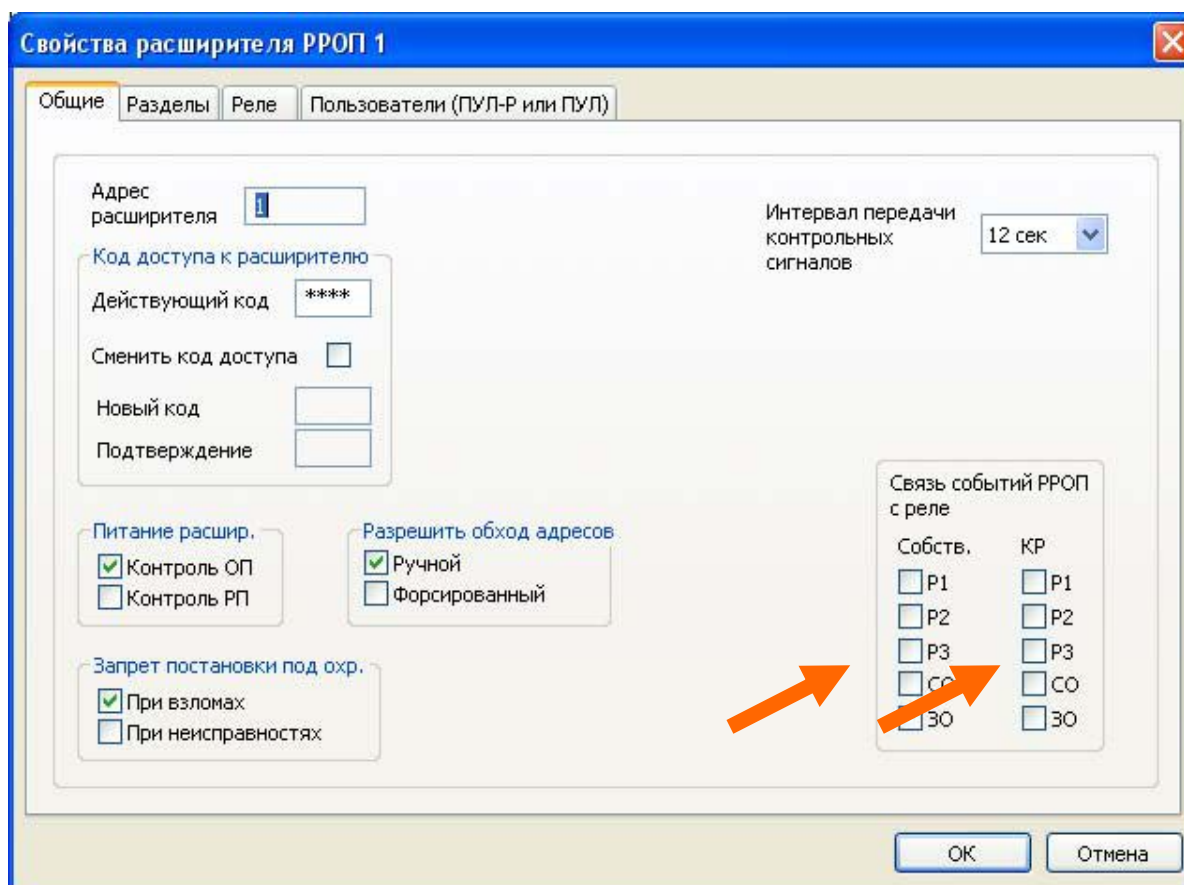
Свойства расширителя РРОП 1

Общие | Разделы | Реле | Пользователи (ПУЛ-Р или ПУЛ)

Адрес расширителя 1

Интервал передачи контрольных сигналов 12 сек

Код доступа к расширителю
Действующий код ****
Сменить код доступа
Новый код
Подтверждение

Питание расшир.
Контроль ОП
Контроль РП

Разрешить обход адресов
Ручной
Форсированный

Запрет постановки под охр.
При взломах
При неисправностях

Связь событий РРОП с реле
Собств.
Р1
Р2
Р3
СО
ЗО
КР
Р1
Р2
Р3
СО
ЗО

ОК
Отмена